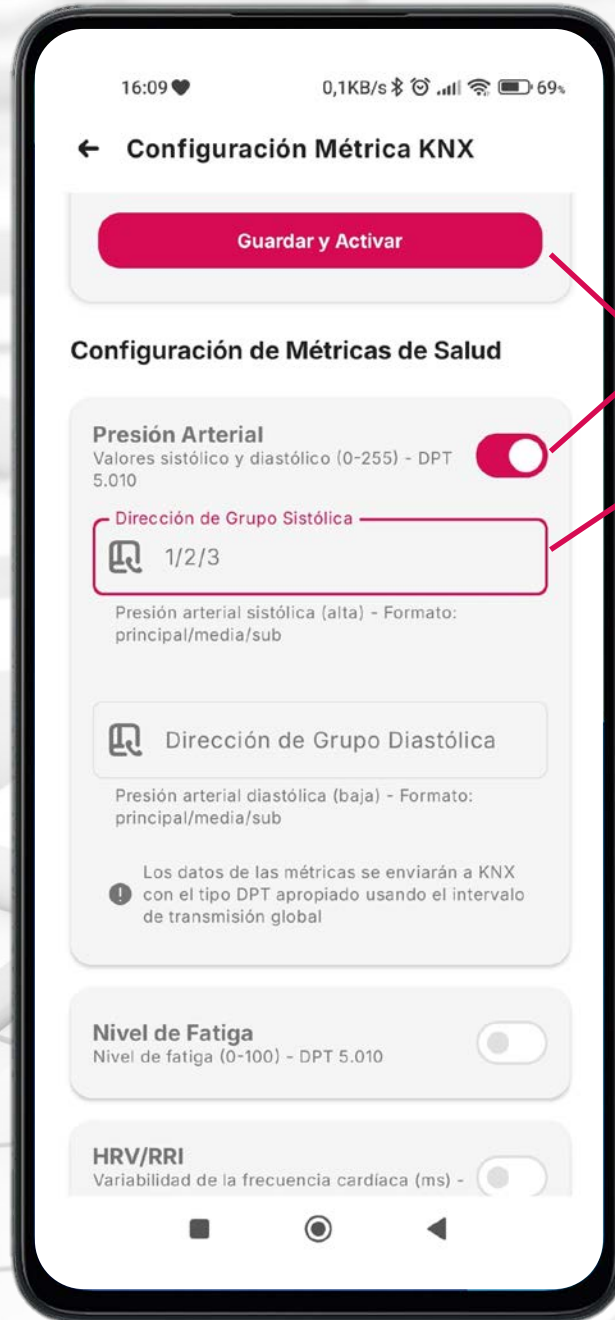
16:09 0,1KB/s 69

← Configuración Métrica KNX

Guardar y Activar

Configuración de Métricas de Salud

Presión Arterial
Valores sistólico y diastólico (0-255) - DPT 5.010

Dirección de Grupo Sistólica
1/2/3

Presión arterial sistólica (alta) - Formato: principal/media/sub

Dirección de Grupo Diastólica

Presión arterial diastólica (baja) - Formato: principal/media/sub

Los datos de las métricas se enviarán a KNX con el tipo DPT apropiado usando el intervalo de transmisión global

Nivel de Fatiga
Nivel de fatiga (0-100) - DPT 5.010

HRV/RRI
Variabilidad de la frecuencia cardíaca (ms) -